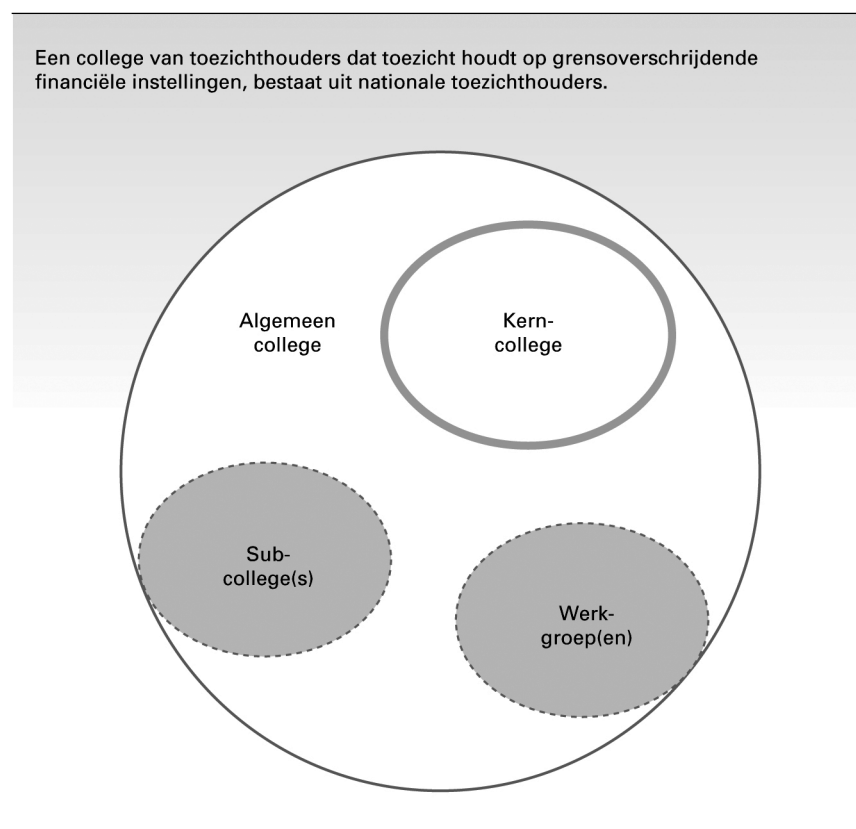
Een college van toezichthouders dat toezicht houdt op grensoverschrijdende financiële instellingen, bestaat uit nationale toezichthouders.

Algemeen college

Kern-college

Sub-college(s)

Werk-groep(en)